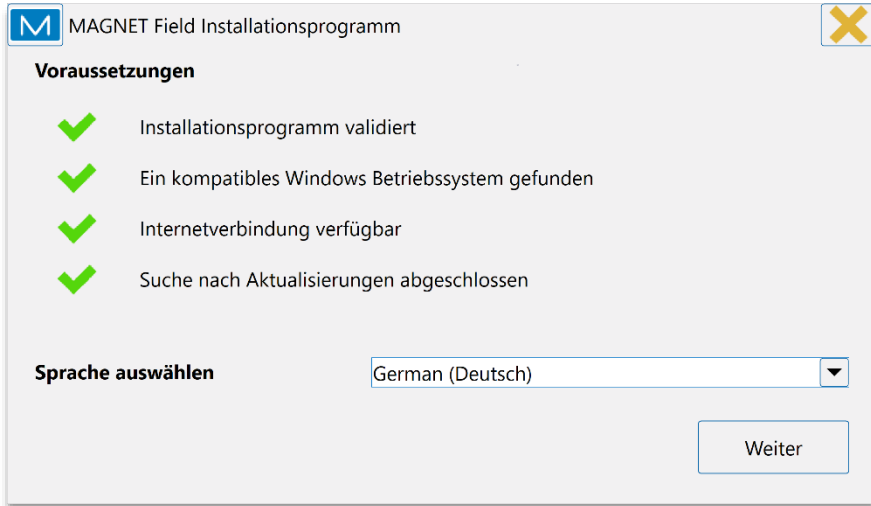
M MAGNET Field Installationsprogramm

Voraussetzungen

Installationsprogramm validiert

Ein kompatibles Windows Betriebssystem gefunden

Internetverbindung verfügbar

Suche nach Aktualisierungen abgeschlossen

Sprache auswählen

German (Deutsch)

Weiter